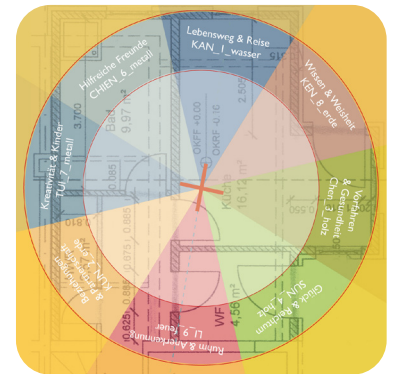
Lebensweg & Reise
KAN_1_wasser

Wissen & Weisheit
KEN_8_erde

Vorfahren & Gesundheit
Chen_3_holz

Glück & Reichtum
SUN_4_holz

Ruhm & Anerkennung
LI_9_feuer

Beziehungen & Partnerschaft
KUN_2_erde

Kreativität & Kinder
TUI_7_metall

Hilfreiche Freunde
CHIEN_6_metall

OKFF ±0,00
OKRF -0,10
Bad
9,97 m²
3,700
2,50
Küche
16,12 m²
WF
4,56 m²
0,635
0,865
0,675